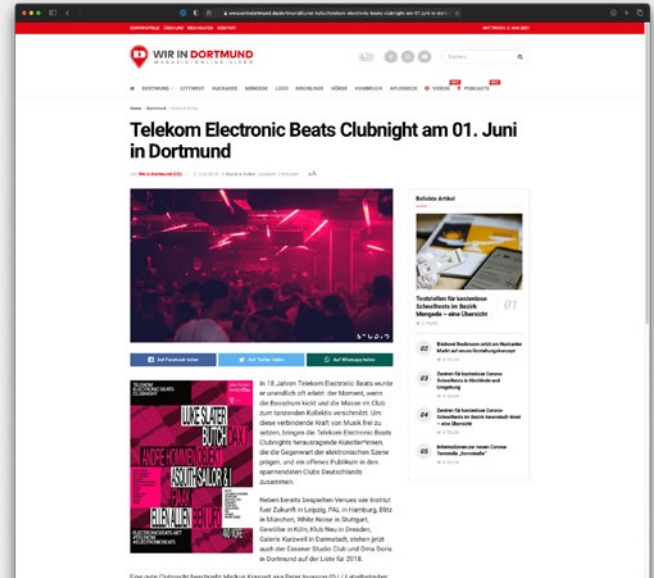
WIR IN DORTMUND

DORTMUND CITYWEST HUCKARDE MENGEDE LÜDO KIRCHLINDE HÖRDE HOMBRUCH APLERBECK VIDEOS PODCASTS

Telekom Electronic Beats Clubnight am 01. Juni in Dortmund

Auf Facebook teilen
Auf Twitter teilen
Auf Whatsapp teilen

TELEKOM ELECTRONIC BEATS CLUBNIGHT
LUKE SLATER
BUTCH
ANDRE BOHMEN
ASQUITH
SAILOR & I
ELLEN ALLIEN

In 18 Jahren Telekom Electronic Beats wurde es unendlich oft erlebt: der Moment, wenn die Bassdrum kickt und die Masse im Club zum tanzenden Kollektiv verschmilzt. Um diese verbindende Kraft von Musik frei zu setzen, bringen die Telekom Electronic Beats Clubnights herausragende Künstler*innen, die die Gegenwart der elektronischen Szene prägen, und ein offenes Publikum in den spannendsten Clubs Deutschlands zusammen.

Neben bereits bespielten Venues wie Institut fuer Zukunft in Leipzig, PAL in Hamburg, Blitz in München, White Noise in Stuttgart, Gewölbe in Köln, Klub Neu in Dresden, Galerie Kurzweil in Darmstadt, stehen jetzt auch der Essener Studio Club und Oma Doris in Dortmund auf der Liste für 2018.

Beliebte Artikel

Testzeiten für kostenlose Schnelltests im Bezirk Mengede – eine Übersicht
01

02
03
04
05